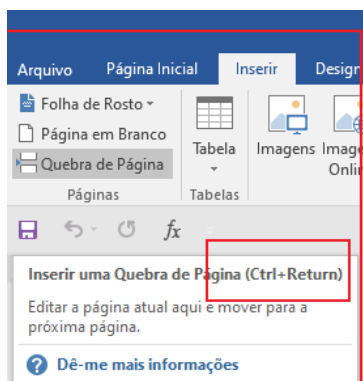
Arquivo Página Inicial Inserir Design

Folha de Rosto

Página em Branco

Quebra de Página

Páginas

Tabela

Tabelas

Imagens Image Onli

$fx$

Inserir uma Quebra de Página (Ctrl+Return)

Editar a página atual aqui e mover para a próxima página.

Dê-me mais informações